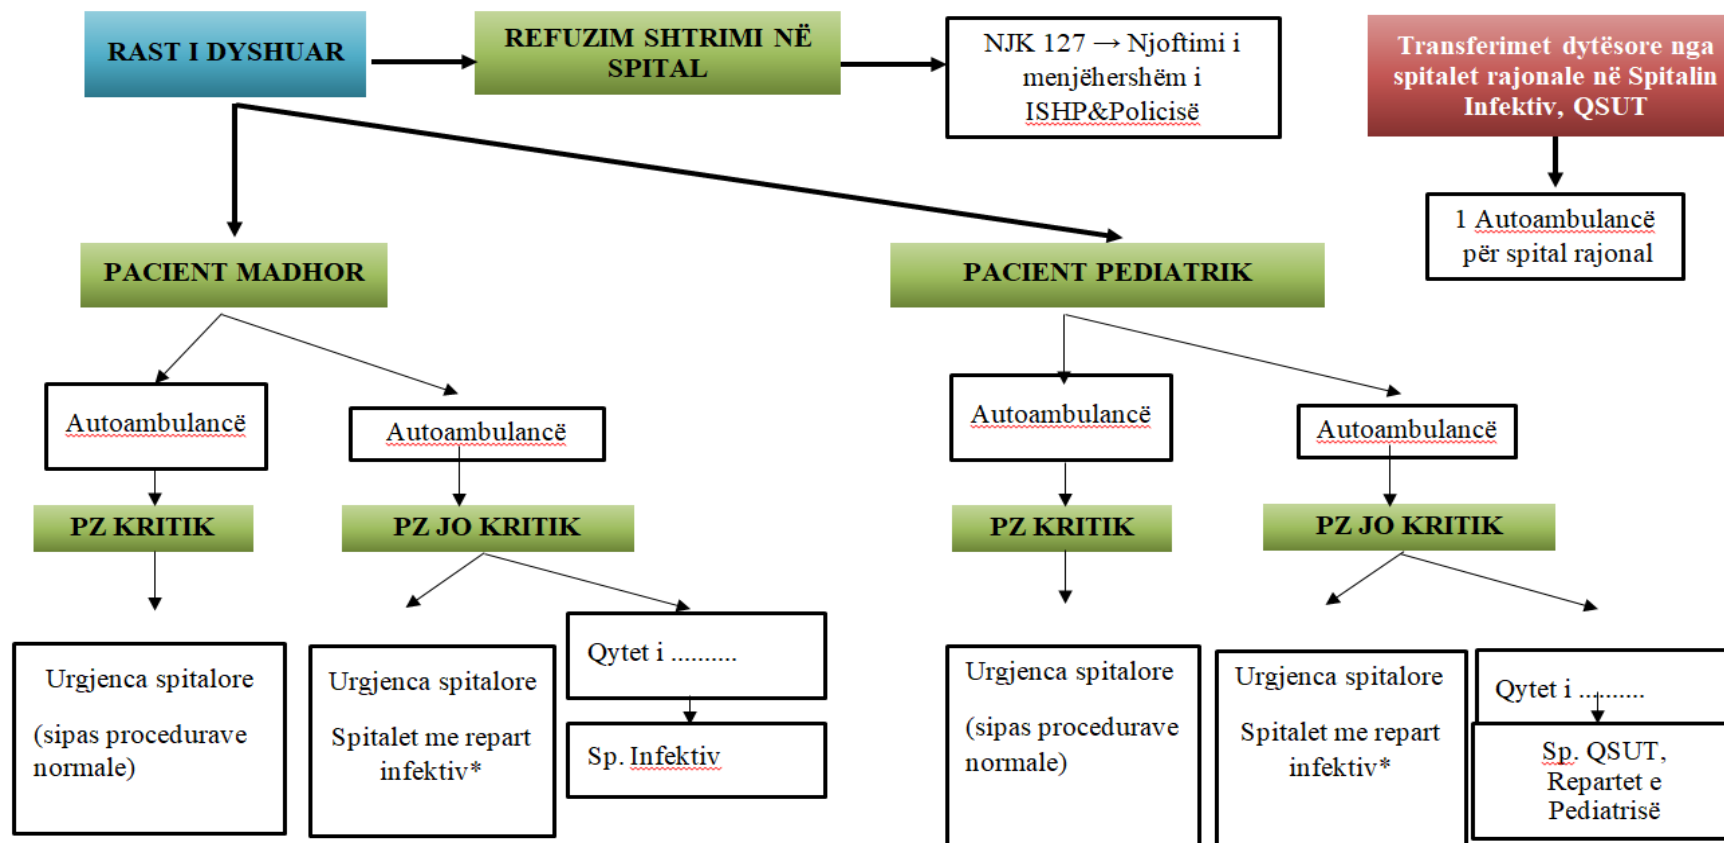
RAST I DYSHUAR

REFUZIM SHTRIMI NË SPITAL

NJK 127 → Njoftimi i menjëhershëm i ISHP&Policisë

Transferimet dytësore nga spitalet rajonale në Spitalin Infektiv, QSUT

1 Autoambulancë për spital rajonal

PACIENT MADHOR

PACIENT PEDIATRIK

Autoambulancë

Autoambulancë

Autoambulancë

Autoambulancë

PZ KRITIK

PZ JO KRITIK

PZ KRITIK

PZ JO KRITIK

Urgjenca spitalore

(sipas procedurave normale)

Urgjenca spitalore

Spitalet me repart infektiv*

Qytet i ..........

Sp. Infektiv

Urgjenca spitalore

(sipas procedurave normale)

Urgjenca spitalore

Spitalet me repart infektiv*

Qytet i ..........

Sp. QSUT, Repartet e Pediatrisë